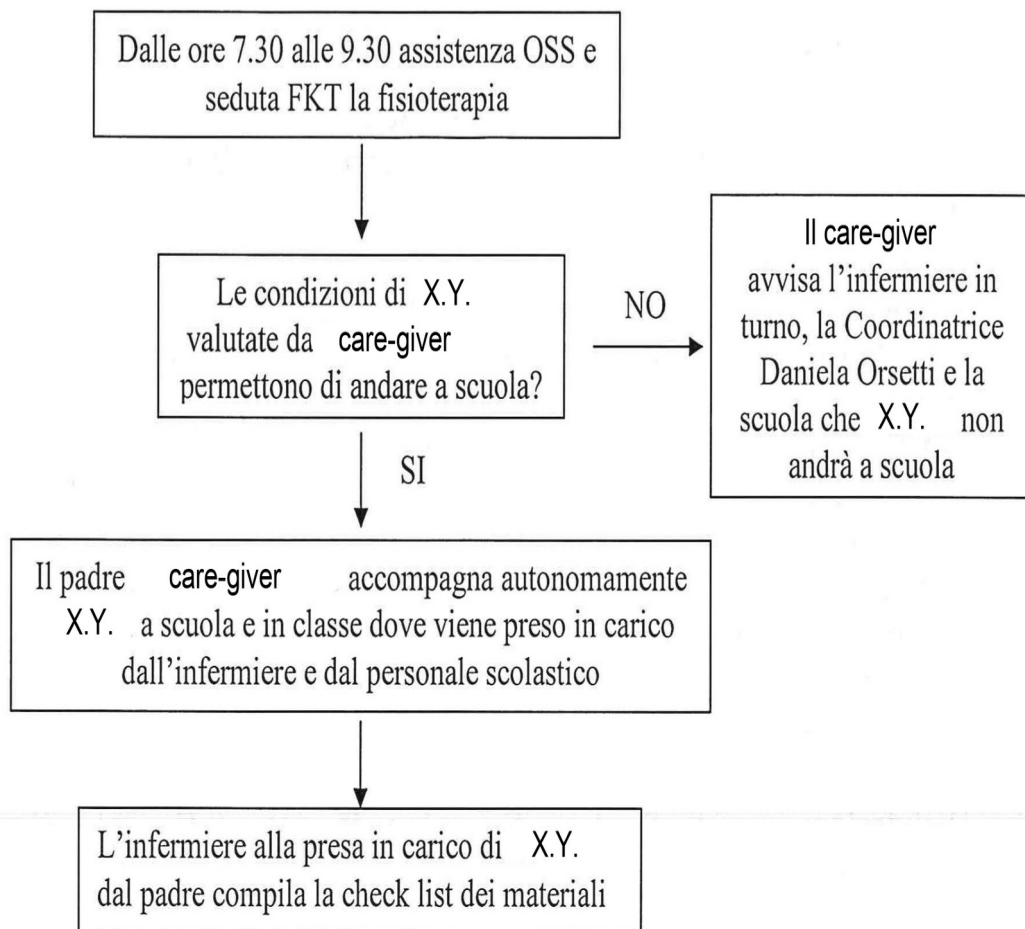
Dalle ore 7.30 alle 9.30 assistenza OSS e seduta FKT la fisioterapia

Le condizioni di X.Y. valutate da care-giver permettono di andare a scuola?

NO

Il care-giver avvisa l'infermiere in turno, la Coordinatrice Daniela Orsetti e la scuola che X.Y. non andrà a scuola

SI

Il padre care-giver accompagna autonomamente X.Y. a scuola e in classe dove viene preso in carico dall'infermiere e dal personale scolastico

L'infermiere alla presa in carico di X.Y. dal padre compila la check list dei materiali